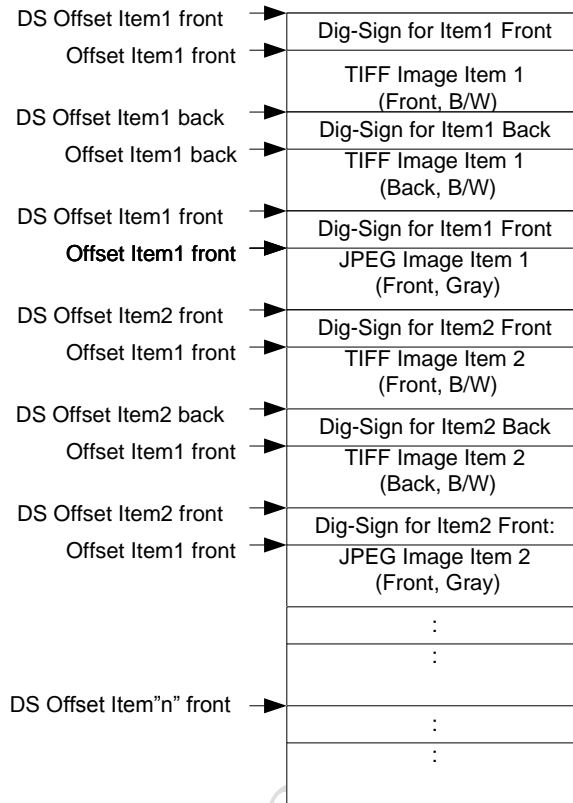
DS Offset Item1 front
Offset Item1 front
DS Offset Item1 back
Offset Item1 back
DS Offset Item1 front
Offset Item1 front
DS Offset Item2 front
Offset Item1 front
DS Offset Item2 back
Offset Item1 front
DS Offset Item2 front
Offset Item1 front
DS Offset Item"n" front

Dig-Sign for Item1 Front
TIFF Image Item 1 (Front, B/W)
Dig-Sign for Item1 Back
TIFF Image Item 1 (Back, B/W)
Dig-Sign for Item1 Front
JPEG Image Item 1 (Front, Gray)
Dig-Sign for Item2 Front
TIFF Image Item 2 (Front, B/W)
Dig-Sign for Item2 Back
TIFF Image Item 2 (Back, B/W)
Dig-Sign for Item2 Front:
JPEG Image Item 2 (Front, Gray)
:
:
:
: